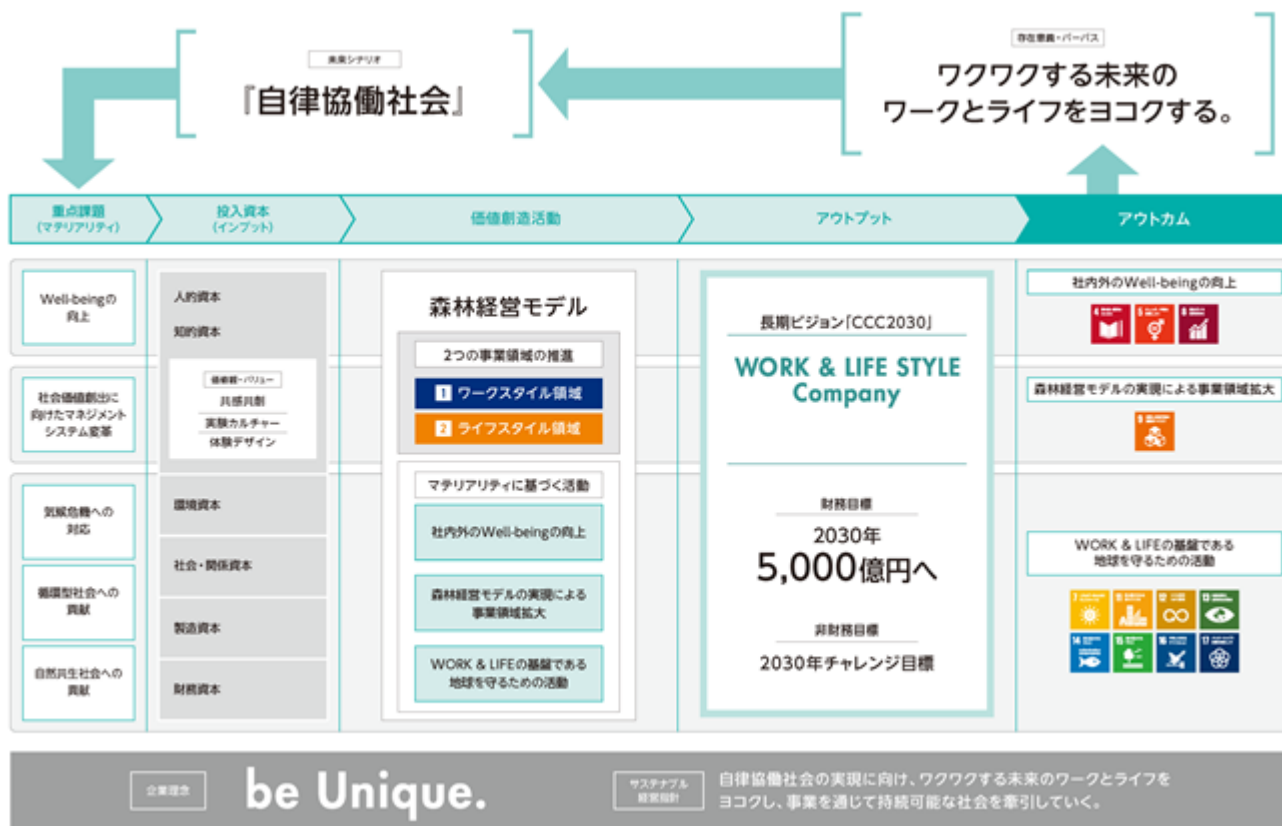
未来シナリオ
『自律協働社会』

存在意義・パーパス
ワクワクする未来の
ワークとライフをヨコクする。

重点課題
(マテリアリティ)

投入資本
(インプット)

価値創造活動

アウトプット

アウトカム

Well-beingの向上

社会価値創出に向けたマネジメントシステム変革

気候危機への対応

循環型社会への貢献

自然共生社会への貢献

人的資本
知的資本

価値観・バリュー
共感共創
実験カルチャー
体験デザイン

環境資本
社会・関係資本
製造資本
財務資本

森林経営モデル
2つの事業領域の推進
1 ワークスタイル領域
2 ライフスタイル領域

マテリアリティに基づく活動
社内外のWell-beingの向上
森林経営モデルの実現による事業領域拡大
WORK & LIFEの基盤である地球を守るための活動

長期ビジョン「CCC2030」
WORK & LIFE STYLE Company

財務目標
2030年
5,000億円へ

非財務目標
2030年チャレンジ目標

社内外のWell-beingの向上
森林経営モデルの実現による事業領域拡大
WORK & LIFEの基盤である地球を守るための活動

企業理念
be Unique.

サステナブル経営指針
自律協働社会の実現に向け、ワクワクする未来のワークとライフをヨコクし、事業を通じて持続可能な社会を牽引していく。